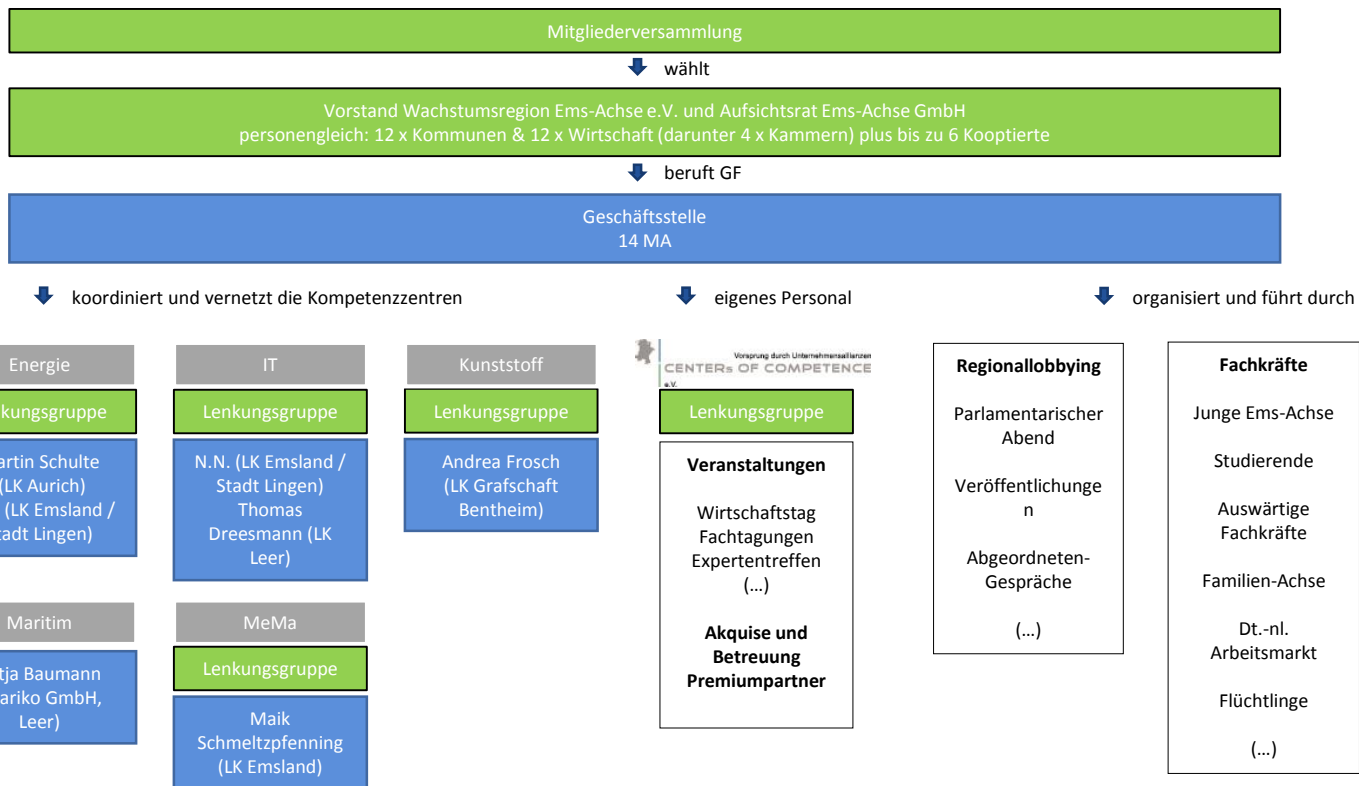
Mitgliederversammlung

wählt

Vorstand Wachstumsregion Ems-Achse e.V. und Aufsichtsrat Ems-Achse GmbH
personengleich: 12 x Kommunen & 12 x Wirtschaft (darunter 4 x Kammern) plus bis zu 6 Kooptierte

beruft GF

Geschäftsstelle
14 MA

koordiniert und vernetzt die Kompetenzzentren

eigenes Personal

organisiert und führt durch

Energie

kungsgruppe

artin Schulte (LK Aurich) (LK Emsland / adt Lingen)

IT

Lenkungsgruppe

N.N. (LK Emsland / Stadt Lingen) Thomas Dreesmann (LK Leer)

Kunststoff

Lenkungsgruppe

Andrea Frosch (LK Grafschaft Bentheim)

Maritim

tja Baumann ariko GmbH, Leer)

MeMa

Lenkungsgruppe

Maik Schmeltzpfenning (LK Emsland)

Vorsprung durch Unternehmensallianzen
CENTERs OF COMPETENCE
e.V.

Lenkungsgruppe

**Veranstaltungen**

Wirtschaftstag
Fachtagungen
Expertentreffen
(…)

**Akquise und Betreuung Premiumpartner**

**Regionallobbying**

Parlamentarischer Abend

Veröffentlichungen

Abgeordneten-Gespräche

(…)

**Fachkräfte**

Junge Ems-Achse

Studierende

Auswärtige Fachkräfte

Familien-Achse

Dt.-nl. Arbeitsmarkt

Flüchtlinge

(…)